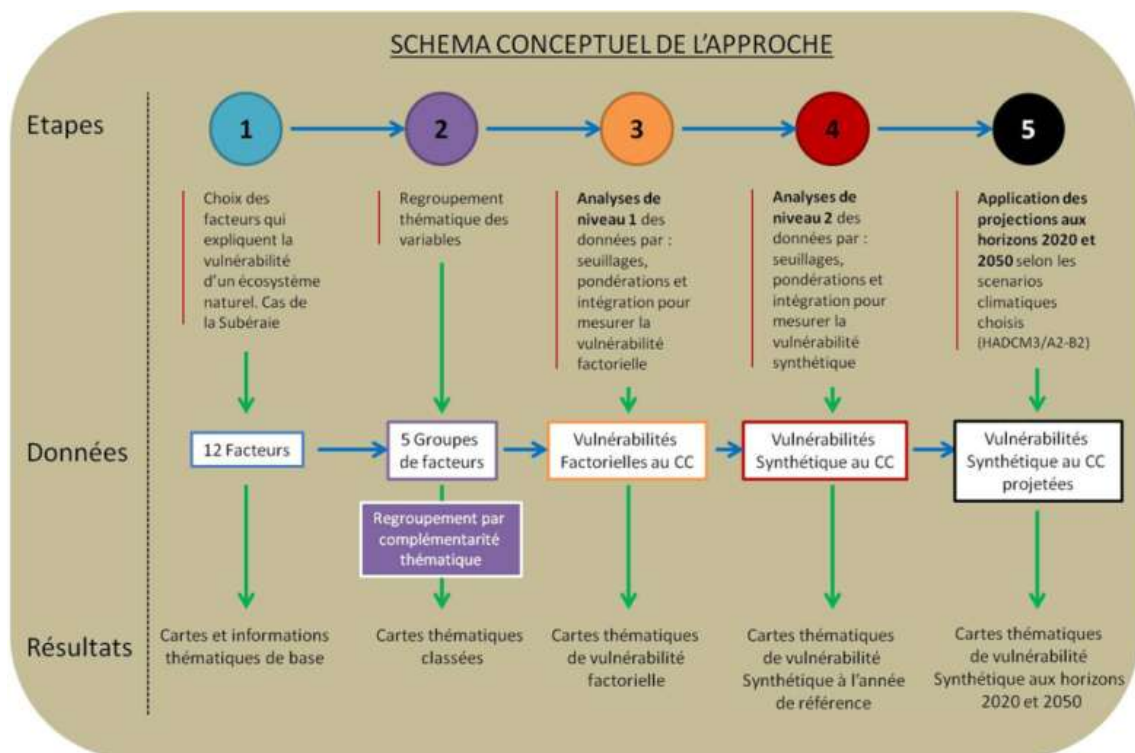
SCHEMA CONCEPTUEL DE L'APPROCHE

Etapes

1

2

3

4

5

Choix des facteurs qui expliquent la vulnérabilité d'un écosystème naturel. Cas de la Subéraie

Regroupement thématique des variables

**Analyses de niveau 1** des données par : seuillages, pondérations et intégration pour mesurer la vulnérabilité factorielle

**Analyses de niveau 2** des données par : seuillages, pondérations et intégration pour mesurer la vulnérabilité synthétique

**Application des projections aux horizons 2020 et 2050** selon les scenarios climatiques choisis (HADCM3/A2-B2)

Données

12 Facteurs

5 Groupes de facteurs

Regroupement par complémentarité thématique

Vulnérabilités Factorielles au CC

Vulnérabilités Synthétique au CC

Vulnérabilités Synthétique au CC projetées

Résultats

Cartes et informations thématiques de base

Cartes thématiques classées

Cartes thématiques de vulnérabilité factorielle

Cartes thématiques de vulnérabilité Synthétique à l'année de référence

Cartes thématiques de vulnérabilité Synthétique aux horizons 2020 et 2050